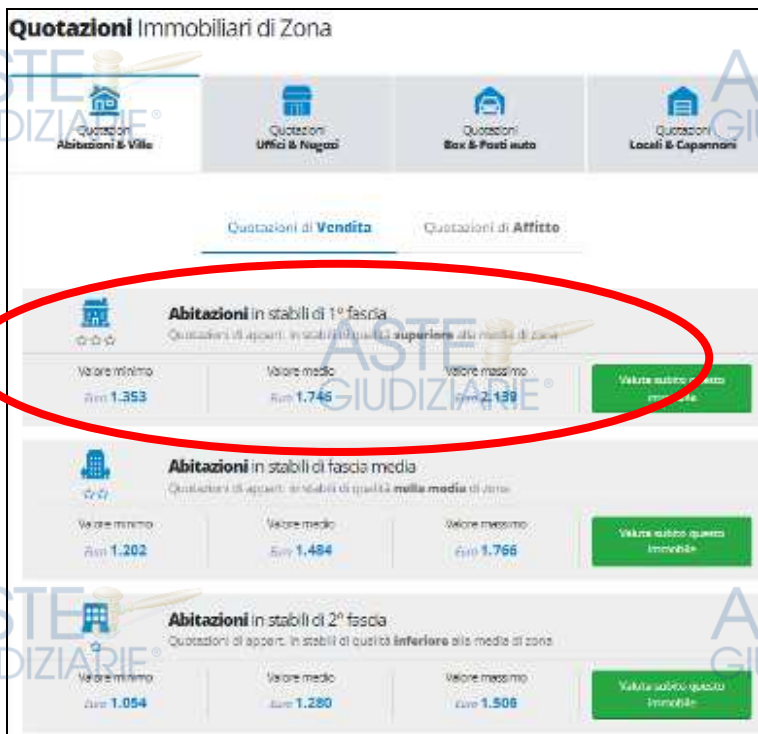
**Quotazioni** Immobiliari di Zona

ASTE GIUDIZIARIE®

Quotazioni **Abitazioni & Ville**

Quotazioni **Uffici & Negozi**

Quotazioni **Box & Posti auto**

Quotazioni **Locali & Capannoni**

Quotazioni di **Vendita**

Quotazioni di **Affitto**

**Abitazioni** in stabili di 1° fascia

Quotazioni di appart. in stabili di qualità **superiore** alla media di zona

| Valore minimo | Valore medio | Valore massimo |
|---|---|---|
| Euro 1.353 | Euro 1.746 | Euro 2.139 |

Valuta subito questo immobile

**Abitazioni** in stabili di fascia media

Quotazioni di appart. in stabili di qualità **nella media** di zona

| Valore minimo | Valore medio | Valore massimo |
|---|---|---|
| Euro 1.202 | Euro 1.484 | Euro 1.766 |

Valuta subito questo immobile

**Abitazioni** in stabili di 2° fascia

Quotazioni di appart. in stabili di qualità **inferiore** alla media di zona

| Valore minimo | Valore medio | Valore massimo |
|---|---|---|
| Euro 1.054 | Euro 1.280 | Euro 1.506 |

Valuta subito questo immobile